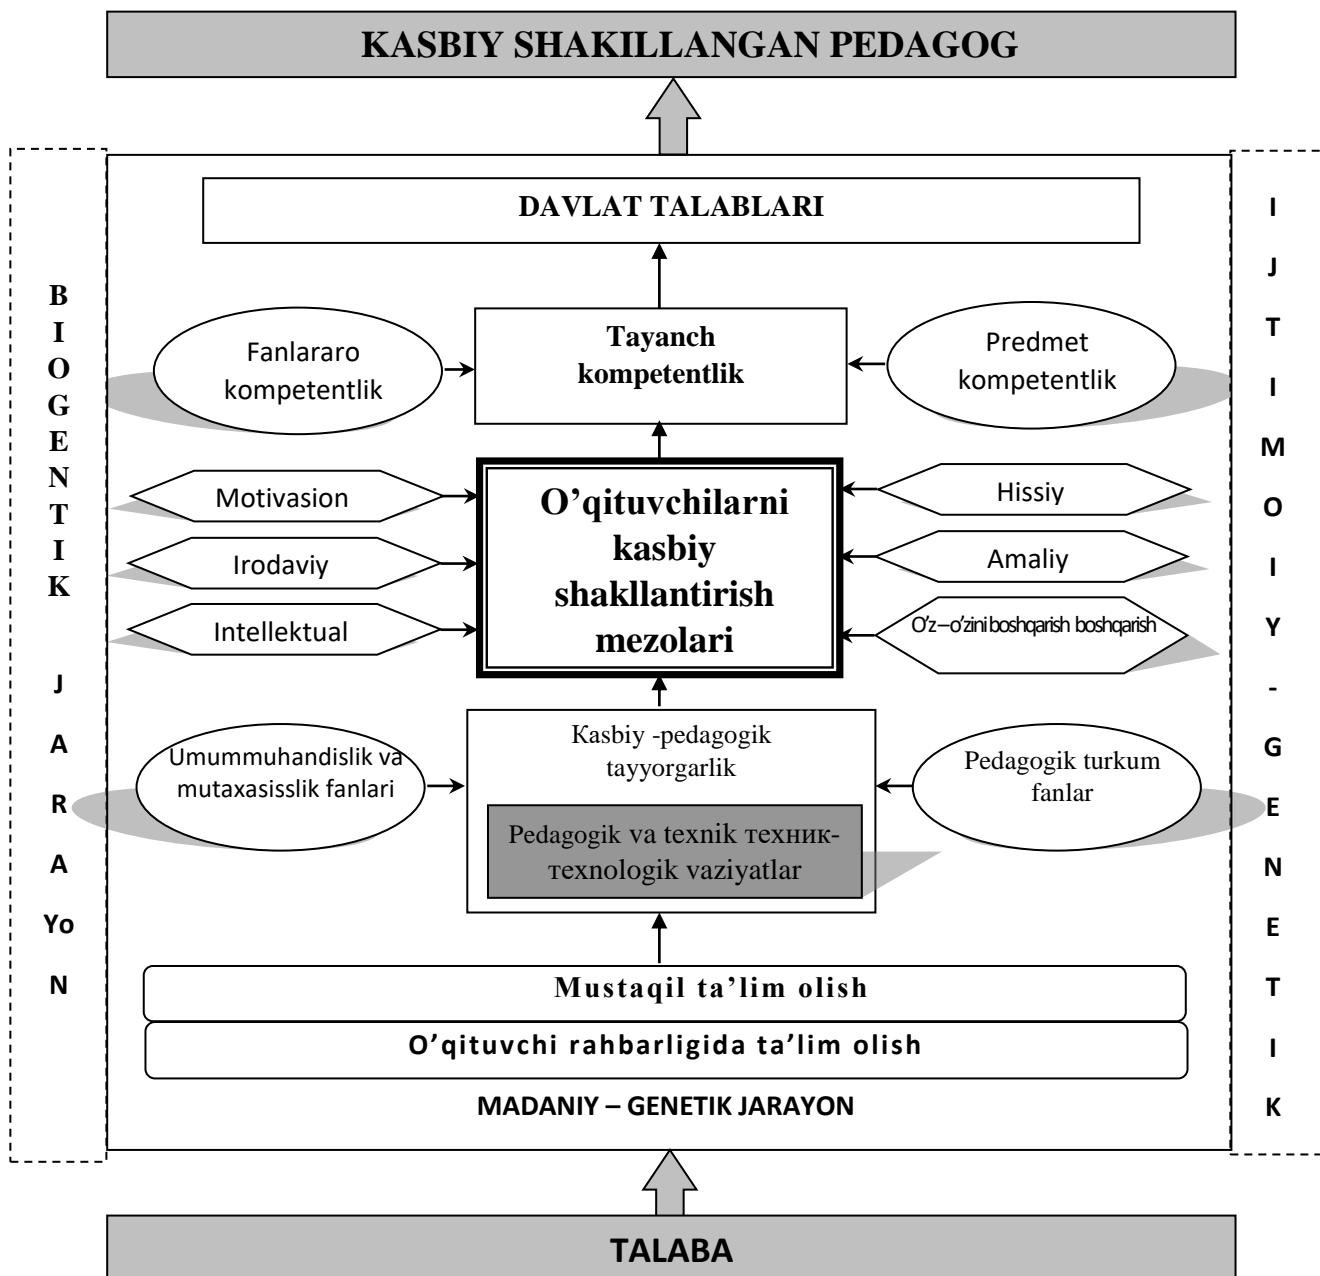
KASBIY SHAKILLANGAN PEDAGOG

B I O G E N T I K J A R A Yo N

DAVLAT TALABLARI

I J T I M O I Y - G E N E T I K

Fanlararo kompetentlik

Tayanch kompetentlik

Predmet kompetentlik

Motivasion

Irodaviy

Intellektual

O'qituvchilarni kasbiy shakllantirish mezolari

Hissiy

Amaliy

O'z – o'zini boshqarish boshqarish

Umummuhandislik va mutaxasisslik fanlari

Kasbiy -pedagogik tayyorgarlik

Pedagogik va texnik техник-технологик vaziyatlar

Pedagogik turkum fanlar

Mustaqil ta'lim olish

O'qituvchi rahbarligida ta'lim olish

MADANIY – GENETIK JARAYON

TALABA